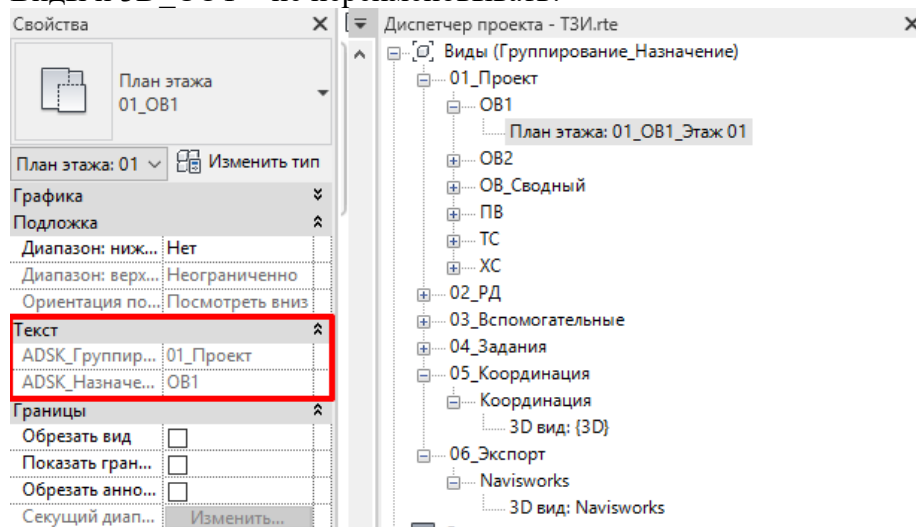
Свойства

План этажа
01_ОВ1

План этажа: 01
Изменить тип

Графика
Подложка
| Диапазон: ниж... | Нет |
|---|---|
| Диапазон: верх... | Неограниченно |
| Ориентация по... | Посмотреть вниз |

Текст
| ADSK_Группир... | 01_Проект |
|---|---|
| ADSK_Назначе... | ОВ1 |

Границы
| Обрезать вид | ☐ |
|---|---|
| Показать гран... | ☐ |
| Обрезать анно... | ☐ |
| Секущий диап... | Изменить... |

Диспетчер проекта - ТЗИ.rte
Виды (Группирование_Назначение)
01_Проект
ОВ1
План этажа: 01_ОВ1_Этаж 01
ОВ2
ОВ_Сводный
ПВ
ТС
ХС
02_РД
03_Вспомогательные
04_Задания
05_Координация
Координация
3D вид: {3D}
06_Экспорт
Navisworks
3D вид: Navisworks